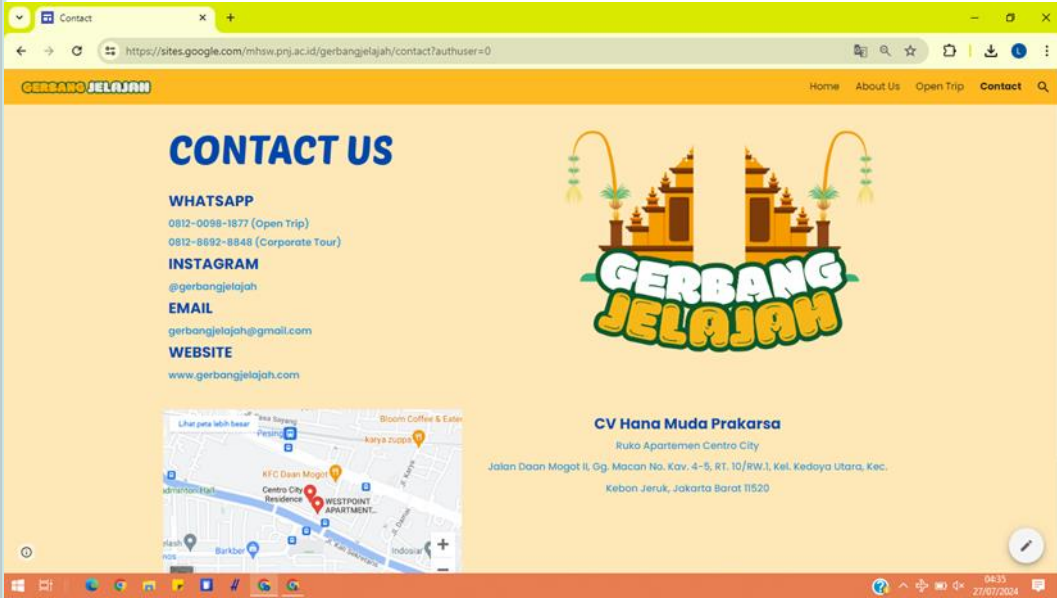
Contact

https://sites.google.com/mhsw.pnj.ac.id/gerbangjelajah/contact?authuser=0

GERBANG JELAJAH

Home About Us Open Trip Contact

CONTACT US

WHATSAPP

0812-0098-1877 (Open Trip)

0812-8692-8848 (Corporate Tour)

INSTAGRAM

@gerbangjelajah

EMAIL

gerbangjelajah@gmail.com

WEBSITE

www.gerbangjelajah.com

GERBANG JELAJAH

Lihat peta lebih besar

Bloom Coffee & Eate

karya zuppa

KFC Daan Mogot

Centro City Residence

WESTPOINT APARTMENT...

Barkber

Indosiar

CV Hana Muda Prakarsa

Ruko Apartemen Centro City

Jalan Daan Mogot II, Gg. Macan No. Kav. 4-5, RT. 10/RW.1, Kel. Kedoya Utara, Kec. Kebon Jeruk, Jakarta Barat 11520

04:35
27/07/2024